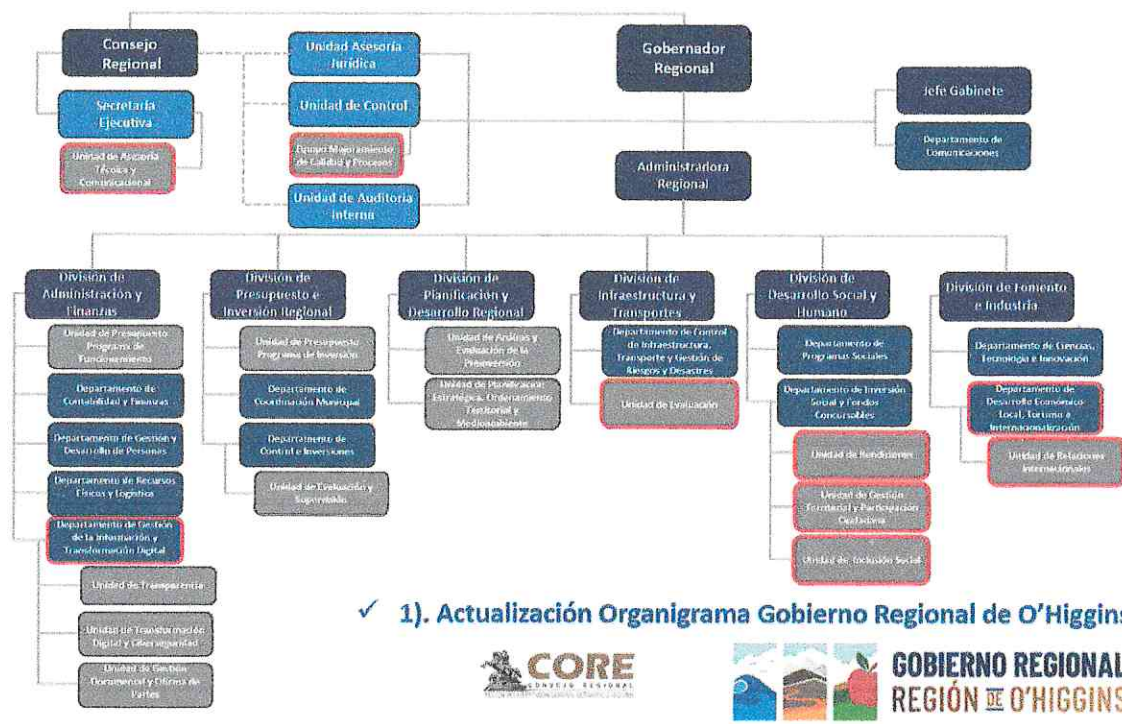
Consejo Regional

Secretaría Ejecutiva

Unidad de Asesoría Técnica y Comunicacional

Unidad Asesoría Jurídica

Unidad de Control

Equipo Mejoramiento de Calidad y Procesos

Unidad de Auditoría Interna

Gobernador Regional

Jefe Gabinete

Departamento de Comunicaciones

Administradora Regional

División de Administración y Finanzas

Unidad de Presupuesto Programa de Funcionamiento

Departamento de Contabilidad y Finanzas

Departamento de Gestión y Desarrollo de Personas

Departamento de Recursos Físicos y Logística

Departamento de Gestión de la Información y Transformación Digital

Unidad de Transparencia

Unidad de Transformación Digital y Ciberseguridad

Unidad de Gestión Documental y Oficina de Partes

División de Presupuesto e Inversión Regional

Unidad de Presupuesto Programa de Inversión

Departamento de Coordinación Municipal

Departamento de Control e Inversiones

Unidad de Evaluación y Supervisión

División de Planificación y Desarrollo Regional

Unidad de Análisis y Evaluación de la Preinversión

Unidad de Planificación Estratégica, Ordenamiento Territorial y Medioambiente

División de Infraestructura y Transportes

Departamento de Control de Infraestructura, Transporte y Gestión de Riesgos y Desastres

Unidad de Evaluación

División de Desarrollo Social y Humano

Departamento de Programas Sociales

Departamento de Inversión Social y Fondos Concursables

Unidad de Rendiciones

Unidad de Gestión Territorial y Participación Ciudadana

Unidad de Inclusión Social

División de Fomento e Industria

Departamento de Ciencias, Tecnología e Innovación

Departamento de Desarrollo Económico Local, Turismo e Internacionalización

Unidad de Relaciones Internacionales

✓ 1). Actualización Organigrama Gobierno Regional de O'Higgins

CORE
CONSEJO REGIONAL

GOBIERNO REGIONAL
REGIÓN DE O'HIGGINS